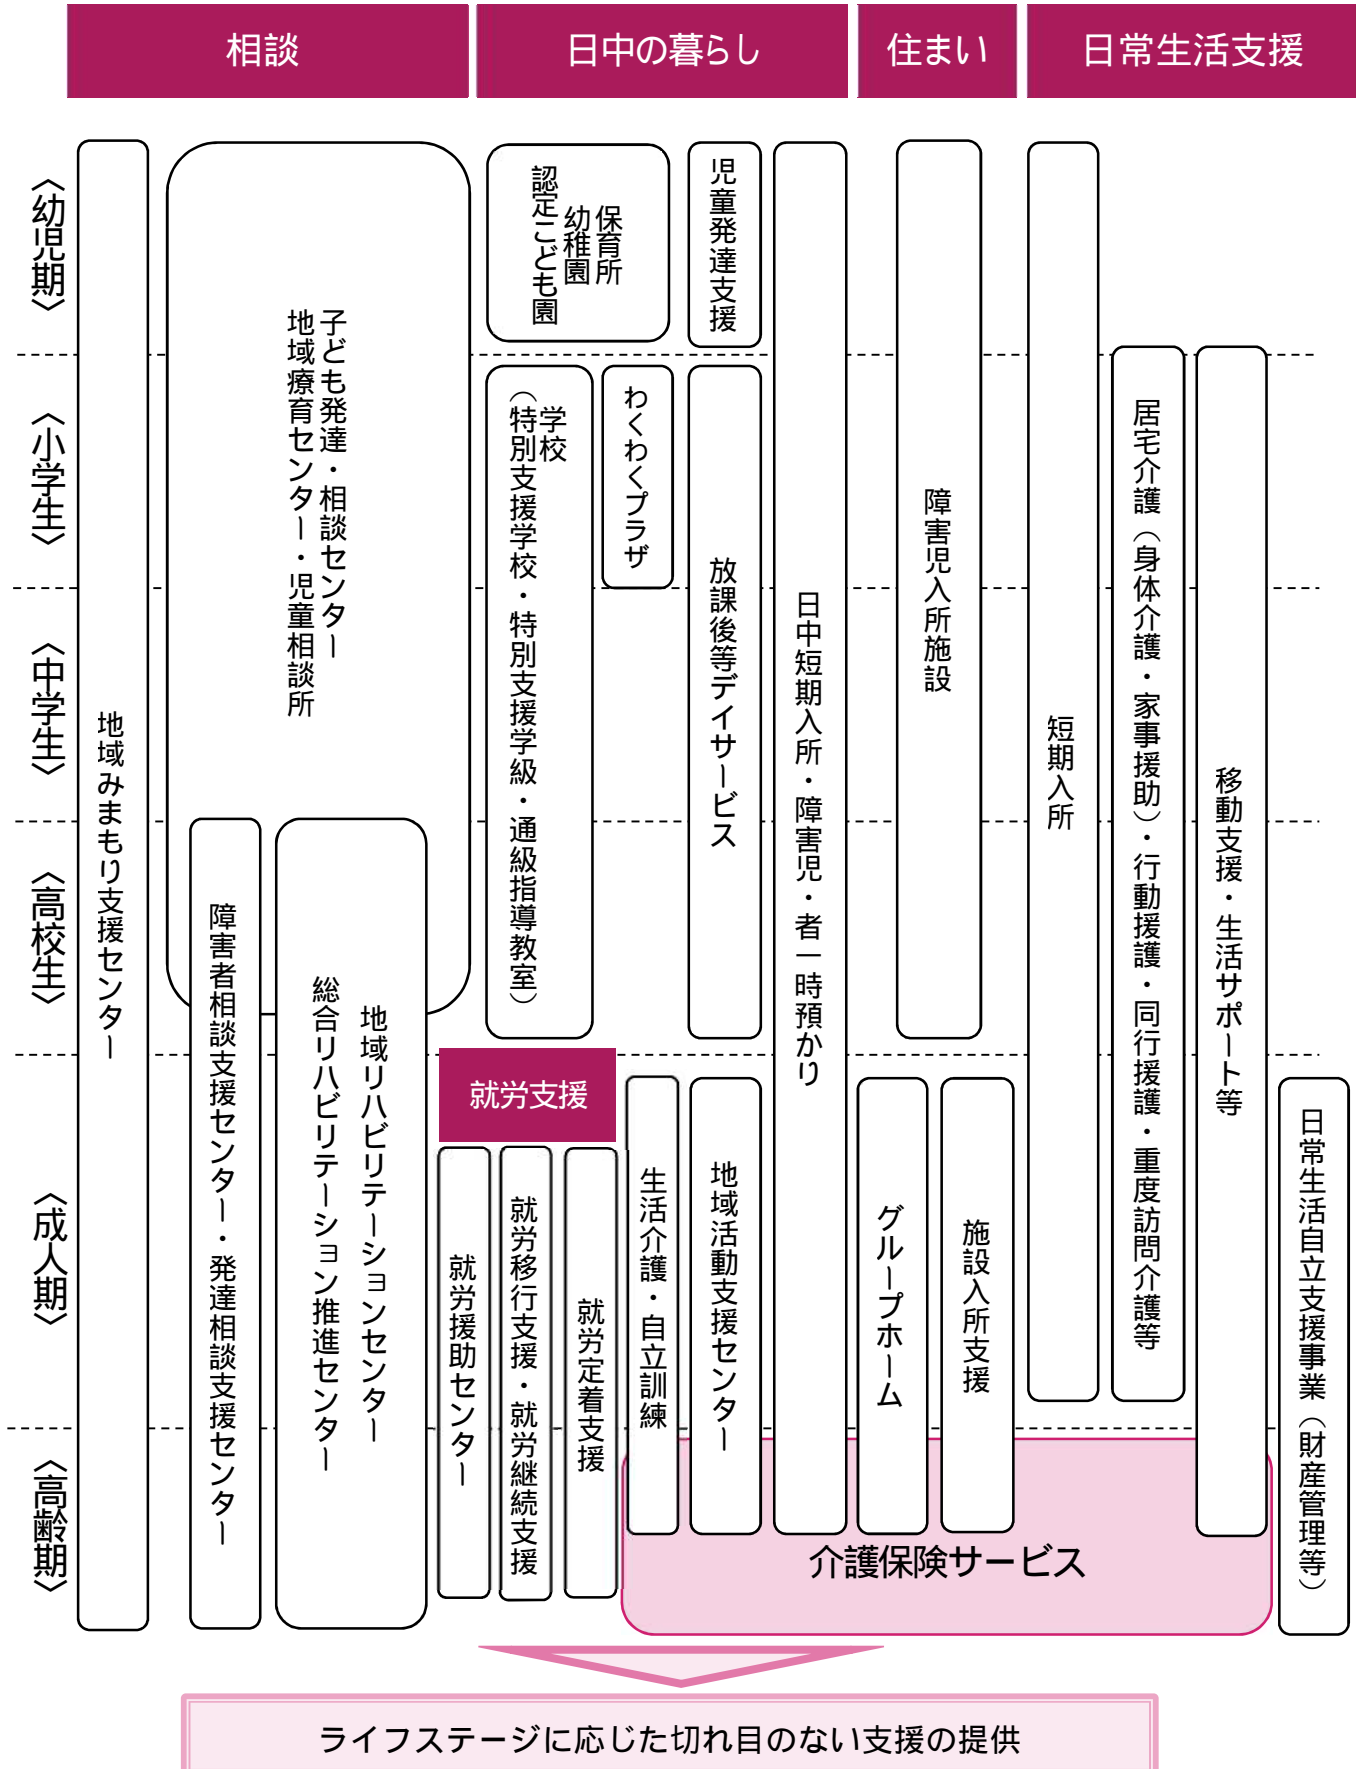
相談

日中の暮らし

住まい

日常生活支援

〈幼児期〉

〈小学生〉

〈中学生〉

〈高校生〉

〈成人期〉

〈高齢期〉

地域みまもり支援センター

子ども発達・相談センター

地域療育センター・児童相談所

保育所
幼稚園
認定こども園

児童発達支援

学校
（特別支援学校・特別支援学級・通級指導教室）

わくわくプラザ

放課後等デイサービス

日中短期入所・障害児・者一時預かり

障害児入所施設

短期入所

居宅介護（身体介護・家事援助）・行動援護・同行援護・重度訪問介護等

移動支援・生活サポート等

障害者相談支援センター・発達相談支援センター

総合リハビリテーション推進センター

地域リハビリテーションセンター

就労支援

就労援助センター

就労移行支援・就労継続支援

就労定着支援

生活介護・自立訓練

地域活動支援センター

グループホーム

施設入所支援

日常生活自立支援事業（財産管理等）

介護保険サービス

ライフステージに応じた切れ目のない支援の提供